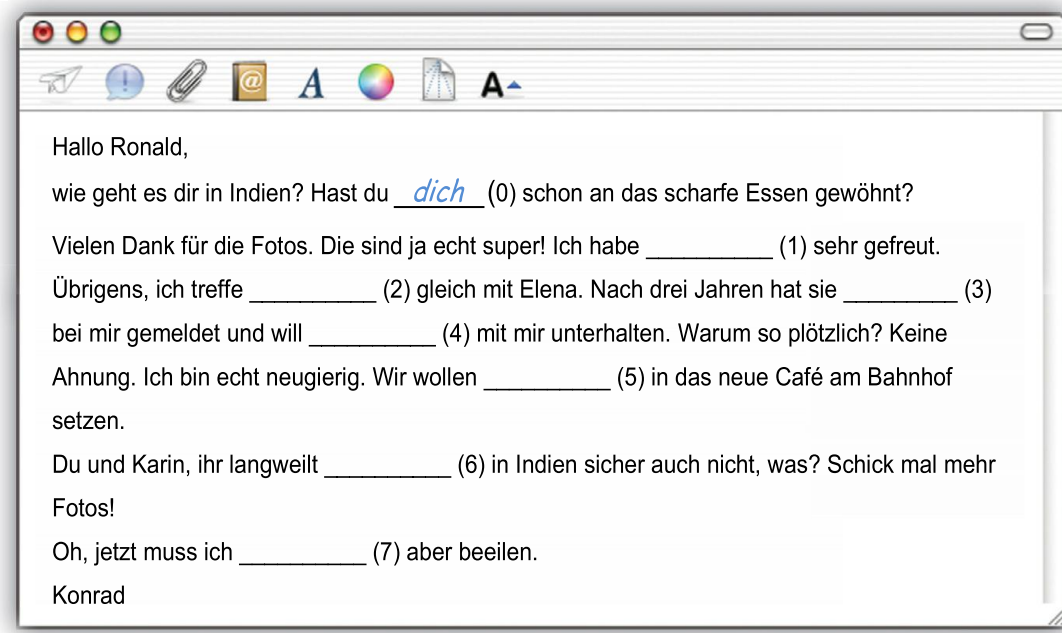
Hallo Ronald,

wie geht es dir in Indien? Hast du dich (0) schon an das scharfe Essen gewöhnt?

Vielen Dank für die Fotos. Die sind ja echt super! Ich habe __________ (1) sehr gefreut. Übrigens, ich treffe __________ (2) gleich mit Elena. Nach drei Jahren hat sie _________ (3) bei mir gemeldet und will __________ (4) mit mir unterhalten. Warum so plötzlich? Keine Ahnung. Ich bin echt neugierig. Wir wollen __________ (5) in das neue Café am Bahnhof setzen.

Du und Karin, ihr langweilt __________ (6) in Indien sicher auch nicht, was? Schick mal mehr Fotos!

Oh, jetzt muss ich __________ (7) aber beeilen.

Konrad